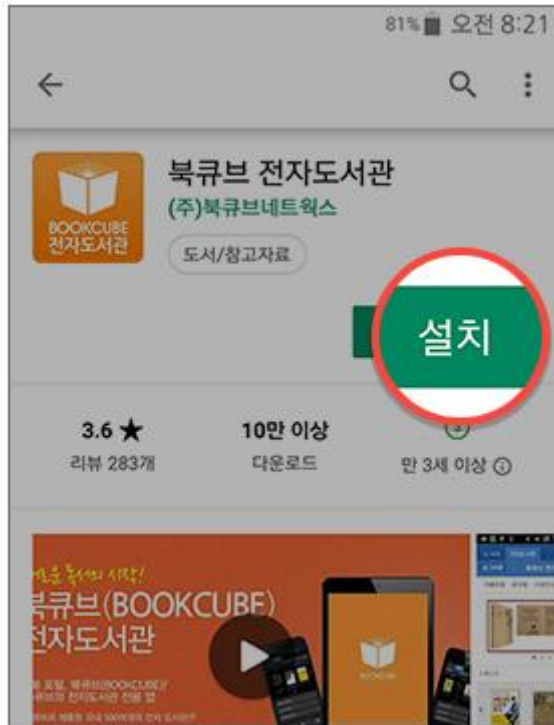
81% 오전 8:21

BOOKCUBE
전자도서관

북큐브 전자도서관
(주)북큐브네트웍스
도서/참고자료

설치

3.6 ★
리뷰 283개

10만 이상
다운로드

만 3세 이상

새로운 독서의 시작!
북큐브(BOOKCUBE)
전자도서관

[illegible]

BOOKCUBE